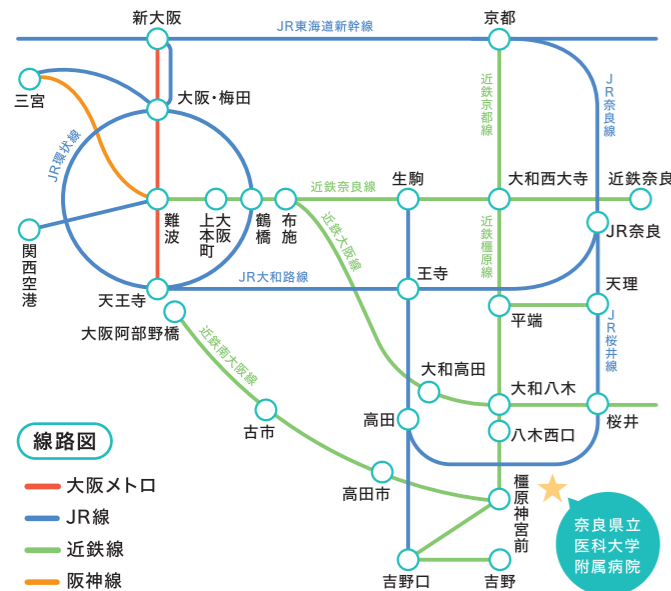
新大阪
JR東海道新幹線
京都
三宮
大阪・梅田
JR環状線
近鉄京都線
JR奈良線
近鉄奈良線
生駒
大和西大寺
近鉄奈良
難波
上本町
大阪
鶴橋
布施
近鉄大阪線
近鉄橿原線
JR奈良
関西空港
JR大和路線
王寺
天王寺
天理
大阪阿部野橋
平端
JR桜井線
近鉄南大阪線
大和高田
大和八木
高田
桜井
八木西口
古市
線路図
大阪メトロ
高田市
橿原神宮前
JR線
奈良県立医科大学附属病院
近鉄線
阪神線
吉野口
吉野